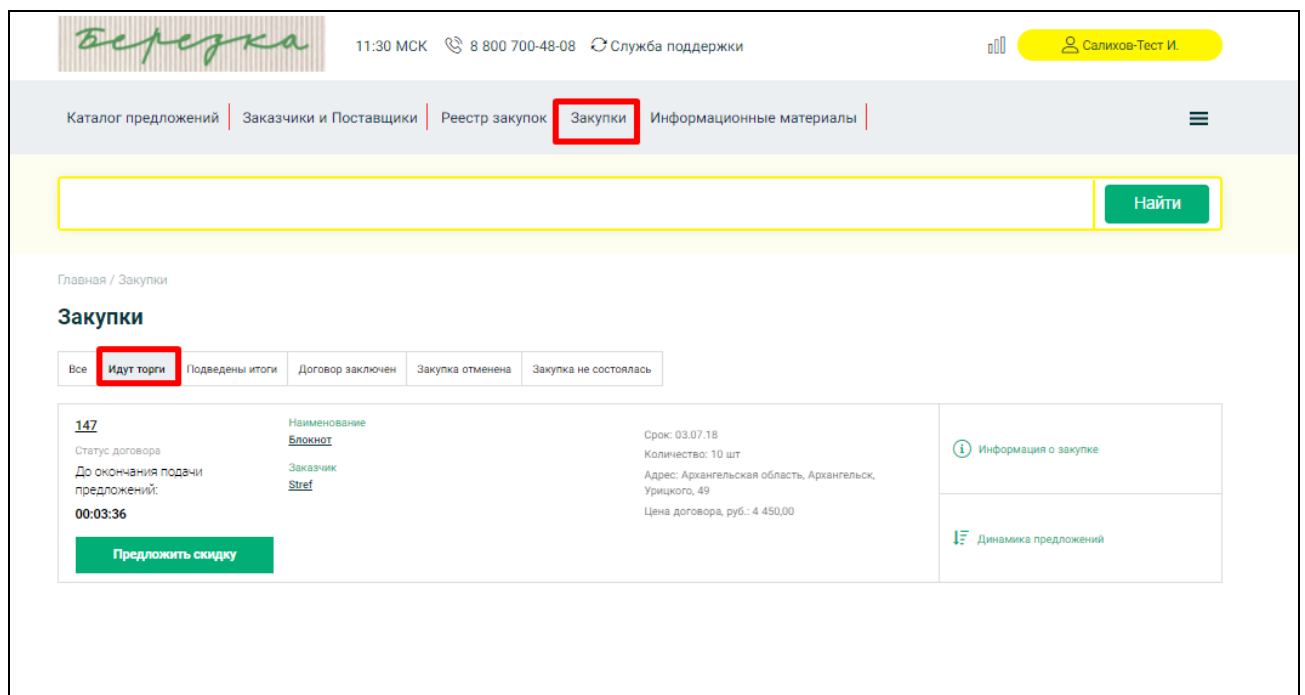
Березка 11:30 МСК 8 800 700-48-08 Служба поддержки

Салихов-Тест И.

Каталог предложений | Заказчики и Поставщики | Реестр закупок | Закупки | Информационные материалы

Найти

Главная / Закупки

Закупки

| Все | Идут торги | Подведены итоги | Договор заключен | Закупка отменена | Закупка не состоялась |
|---|---|---|---|---|---|

147
Статус договора
До окончания подачи предложений:
00:03:36

Предложить скидку

Наименование
Блокнот
Заказчик
Stref

Срок: 03.07.18
Количество: 10 шт
Адрес: Архангельская область, Архангельск, Урицкого, 49
Цена договора, руб.: 4 450,00

Информация о закупке

Динамика предложений